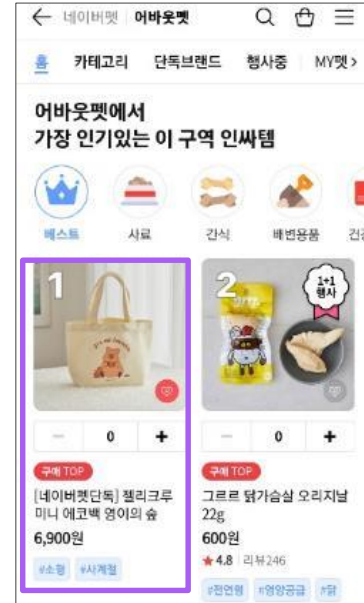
← 네이버펫 어바웃펫

홈 카테고리 단독브랜드 행사중 MY펫>

어바웃펫에서
가장 인기있는 이 구역 인싸템

베스트 사료 간식 배변용품 건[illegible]

1

2

1+1 행사

− 0 +

− 0 +

구매 TOP

[네이버펫단독] 젤리크루 미니 에코백 영이의 숲

6,900원

#소형 #사계절

구매 TOP

그르르 닭가슴살 오리지널 22g

600원

★4.8 | 리뷰246

#전연령 #영양공급 #닭